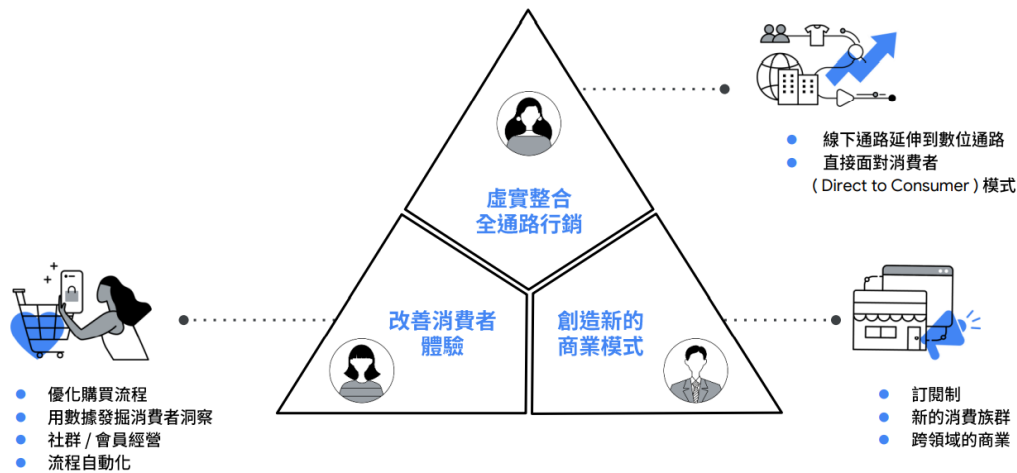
虛實整合
全通路行銷

改善消費者
體驗

創造新的
商業模式

線下通路延伸到數位通路
直接面對消費者
( Direct to Consumer ) 模式

優化購買流程
用數據發掘消費者洞察
社群 / 會員經營
流程自動化

訂閱制
新的消費族群
跨領域的商業